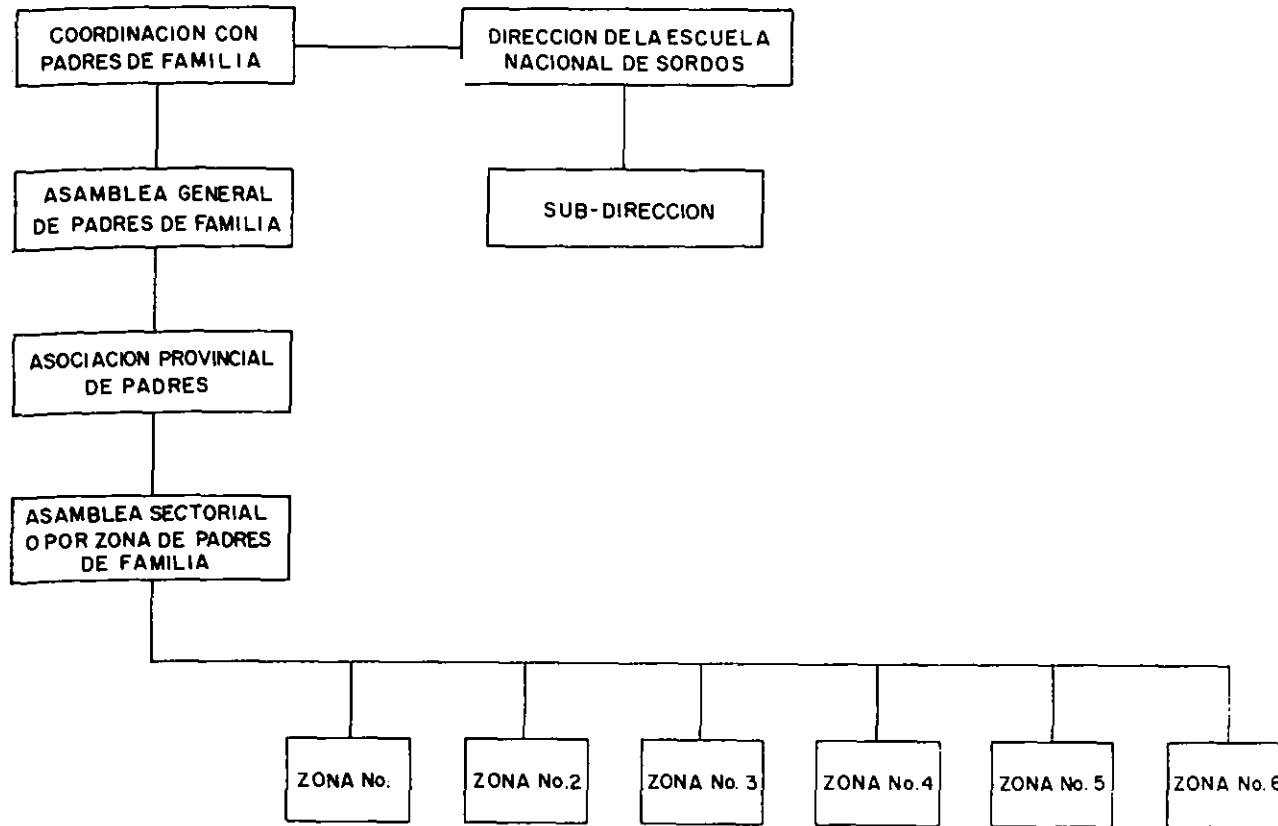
COORDINACION CON PADRES DE FAMILIA

DIRECCION DE LA ESCUELA NACIONAL DE SORDOS

ASAMBLEA GENERAL DE PADRES DE FAMILIA

SUB-DIRECCION

ASOCIACION PROVINCIAL DE PADRES

ASAMBLEA SECTORIAL O POR ZONA DE PADRES DE FAMILIA

ZONA No.

ZONA No.2

ZONA No. 3

ZONA No.4

ZONA No. 5

ZONA No. 6